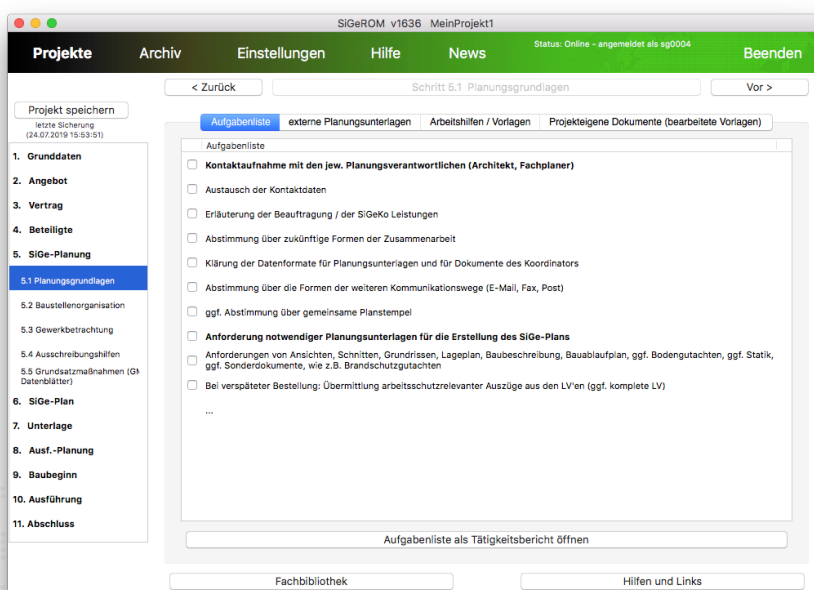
SiGeROM v1636 MeinProjekt1

Projekte Archiv Einstellungen Hilfe News Status: Online - angemeldet als sg0004 Beenden

< Zurück Schritt 5.1 Planungsgrundlagen Vor >

Projekt speichern
letzte Sicherung
(24.07.2019 15:53:51)

1. Grunddaten
2. Angebot
3. Vertrag
4. Beteiligte
5. SiGe-Planung
5.1 Planungsgrundlagen
5.2 Baustellenorganisation
5.3 Gewerkbetrachtung
5.4 Ausschreibungshilfen
5.5 Grundsatzmaßnahmen (GM Datenblätter)
6. SiGe-Plan
7. Unterlage
8. Ausf.-Planung
9. Baubeginn
10. Ausführung
11. Abschluss

Aufgabenliste | externe Planungsunterlagen | Arbeitshilfen / Vorlagen | Projekteigene Dokumente (bearbeitete Vorlagen)

Aufgabenliste

Kontaktaufnahme mit den jew. Planungsverantwortlichen (Architekt, Fachplaner)

Austausch der Kontaktdaten

Erläuterung der Beauftragung / der SiGeKo Leistungen

Abstimmung über zukünftige Formen der Zusammenarbeit

Klärung der Datenformate für Planungsunterlagen und für Dokumente des Koordinators

Abstimmung über die Formen der weiteren Kommunikationswege (E-Mail, Fax, Post)

ggf. Abstimmung über gemeinsame Planstempel

Anforderung notwendiger Planungsunterlagen für die Erstellung des SiGe-Plans

Anforderungen von Ansichten, Schnitten, Grundrissen, Lageplan, Baubeschreibung, Bauablaufplan, ggf. Bodengutachten, ggf. Statik, ggf. Sonderdokumente, wie z.B. Brandschutzgutachten

Bei verspäteter Bestellung: Übermittlung arbeitsschutzrelevanter Auszüge aus den LV'en (ggf. komplete LV)

...

Aufgabenliste als Tätigkeitsbericht öffnen

Fachbibliothek Hilfen und Links